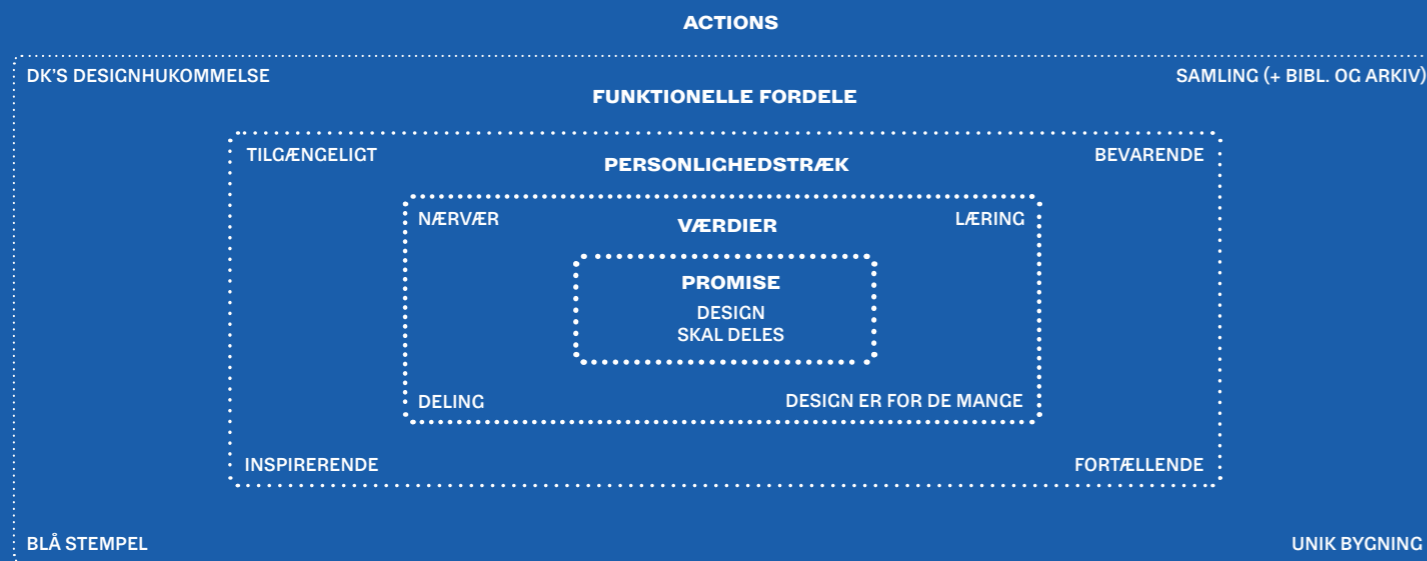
ACTIONS

DK'S DESIGNHUKOMMELSE

SAMLING (+ BIBL. OG ARKIV)

FUNKTIONELLE FORDELE

TILGÆNGELIGT

BEVARENDE

PERSONLIGHEDSTRÆK

NÆRVÆR

VÆRDIER

LÆRING

PROMISE

DESIGN SKAL DELES

DELING

DESIGN ER FOR DE MANGE

INSPIRERENDE

FORTÆLLENDE

BLÅ STEMPEL

UNIK BYGNING